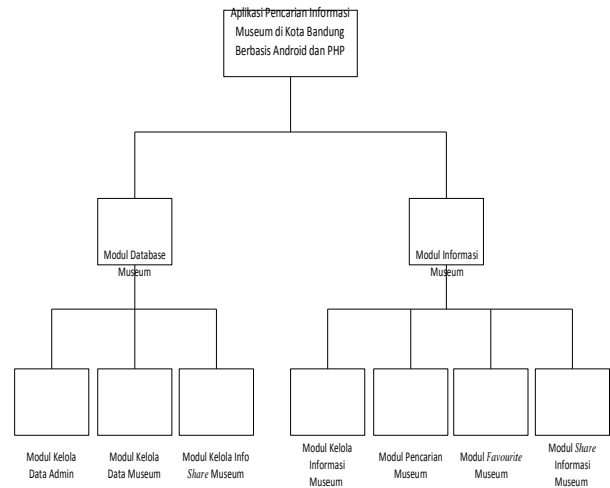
Aplikasi Pencarian Informasi Museum di Kota Bandung Berbasis Android dan PHP

Modul Database Museum

Modul Informasi Museum

Modul Kelola Data Admin

Modul Kelola Data Museum

Modul Kelola Info *Share* Museum

Modul Kelola Informasi Museum

Modul Pencarian Museum

Modul *Favourite* Museum

Modul *Share* Informasi Museum